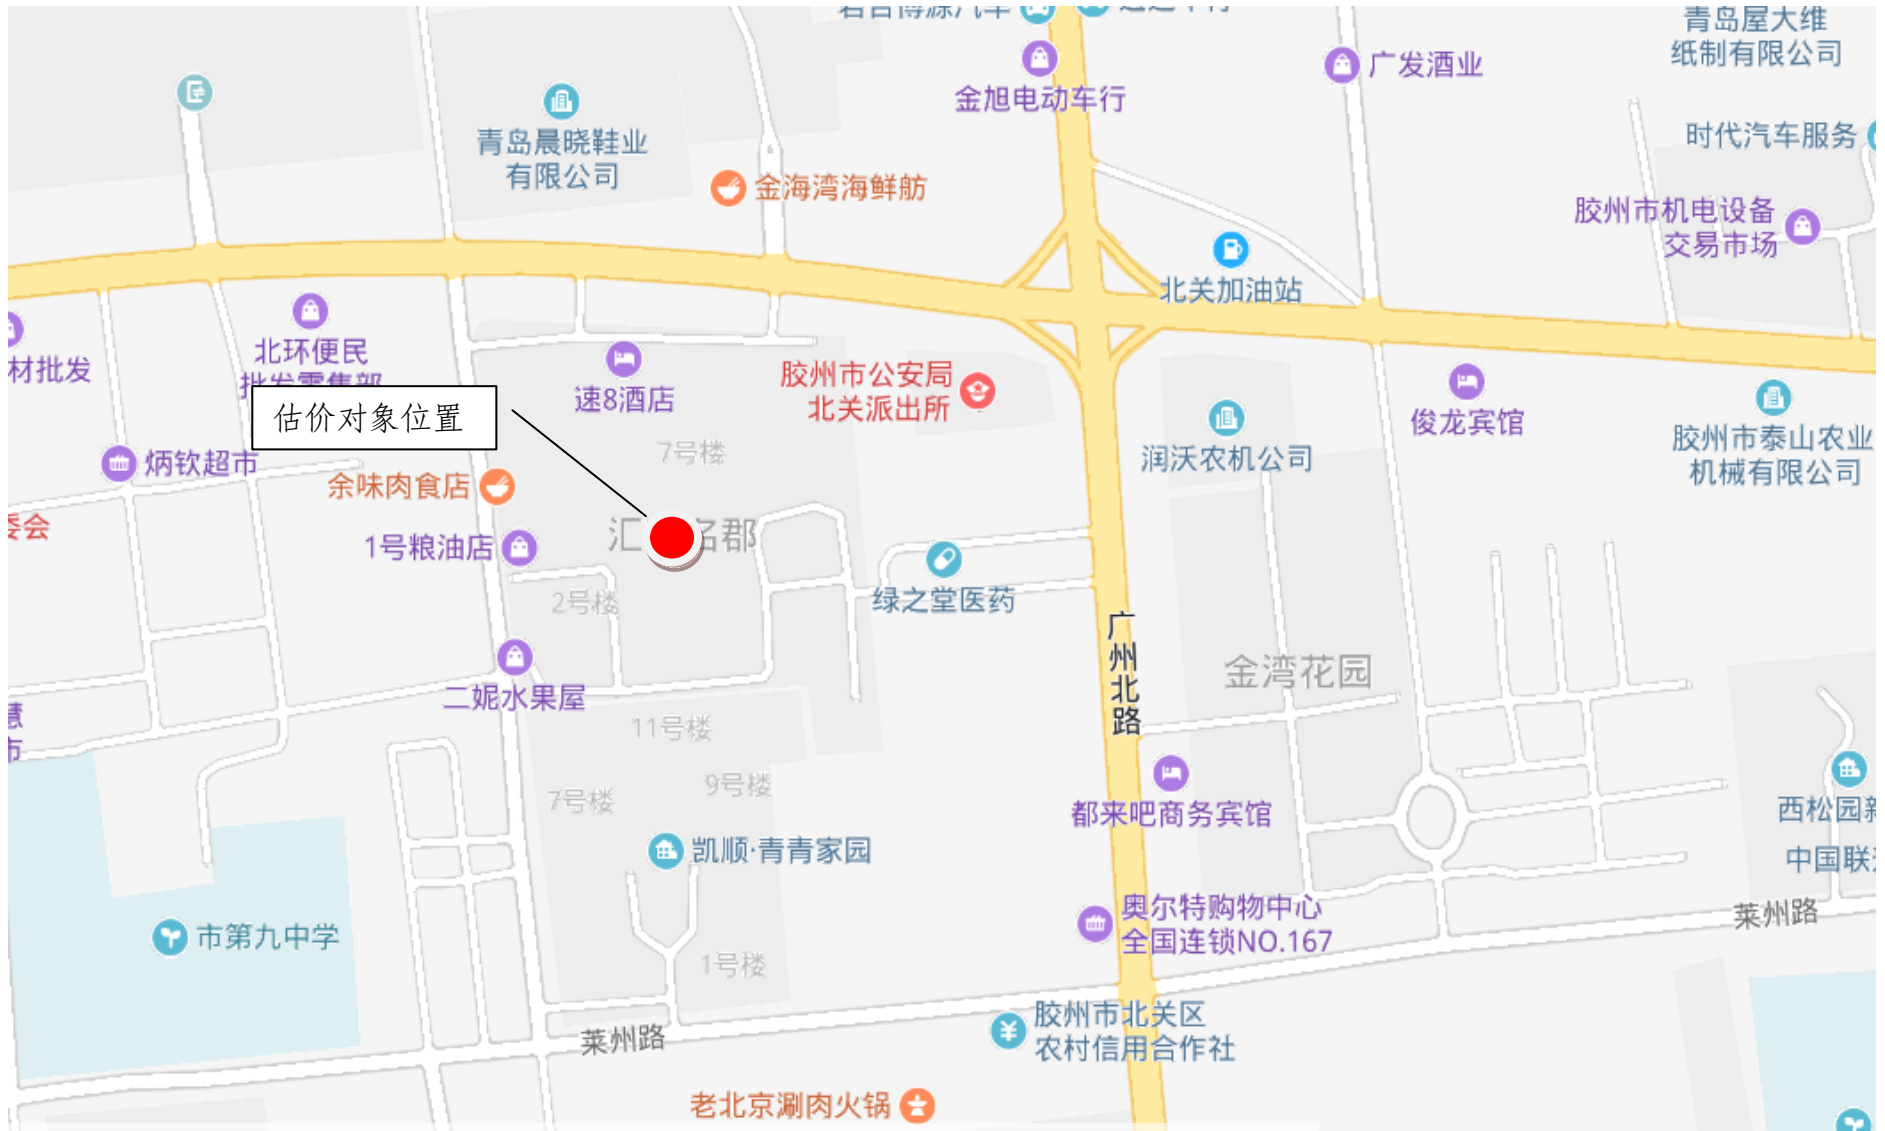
青岛屋大维纸制有限公司

广发酒业

金旭电动车行

时代汽车服务

青岛晨晓鞋业有限公司

金海湾海鲜舫

胶州市机电设备交易市场

北关加油站

材批发

北环便民批发零售部

估价对象位置

速8酒店

胶州市公安局北关派出所

俊龙宾馆

胶州市泰山农业机械有限公司

润沃农机公司

7号楼

炳钦超市

余味肉食店

汇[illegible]郡

1号粮油店

绿之堂医药

2号楼

广州北路

金湾花园

二妮水果屋

11号楼

9号楼

7号楼

都来吧商务宾馆

西松园

凯顺·青青家园

中国联

奥尔特购物中心全国连锁NO.167

莱州路

市第九中学

1号楼

胶州市北关区农村信用合作社

莱州路

老北京涮肉火锅